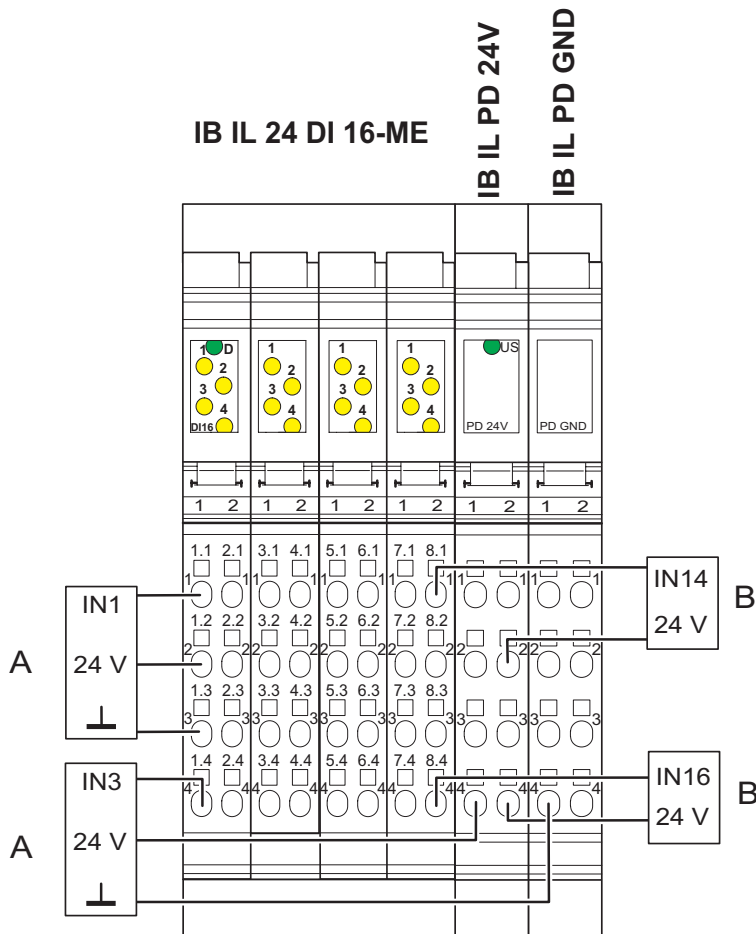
IB IL 24 DI 16-ME

IB IL PD 24V

IB IL PD GND

1 D
2
3
4
DI16

1
2
3
4

1
2
3
4

1
2
3
4

US

PD 24V

PD GND

1 2 1 2 1 2 1 2 1 2 1 2

1.1 2.1 3.1 4.1 5.1 6.1 7.1 8.1
1.2 2.2 3.2 4.2 5.2 6.2 7.2 8.2
1.3 2.3 3.3 4.3 5.3 6.3 7.3 8.3
1.4 2.4 3.4 4.4 5.4 6.4 7.4 8.4

IN1
24 V
⊥
A

IN3
24 V
⊥
A

IN14
24 V
B

IN16
24 V
B